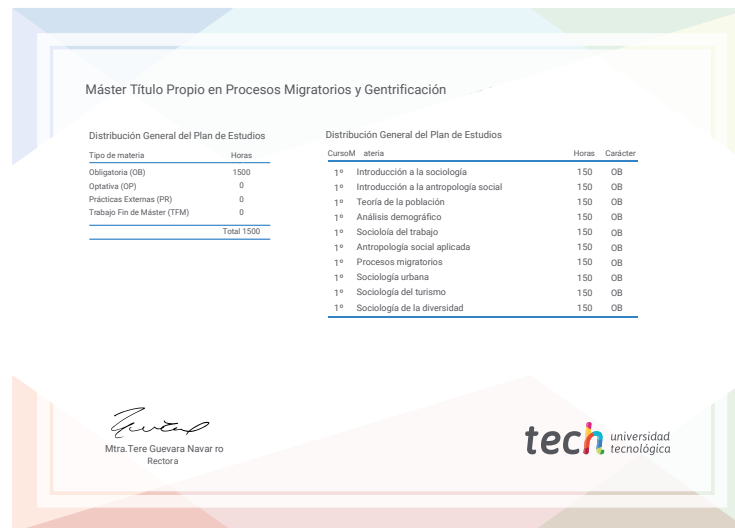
Máster Título Propio en Procesos Migratorios y Gentrificación

Distribución General del Plan de Estudios

| Tipo de materia | Horas |
|---|---|
| Obligatoria (OB) | 1500 |
| Optativa (OP) | 0 |
| Prácticas Externas (PR) | 0 |
| Trabajo Fin de Máster (TFM) | 0 |
| | Total 1500 |

Distribución General del Plan de Estudios

| CursoM | ateria | Horas | Carácter |
|---|---|---|---|
| 1º | Introducción a la sociología | 150 | OB |
| 1º | Introducción a la antropología social | 150 | OB |
| 1º | Teoría de la población | 150 | OB |
| 1º | Análisis demográfico | 150 | OB |
| 1º | Socioloía del trabajo | 150 | OB |
| 1º | Antropología social aplicada | 150 | OB |
| 1º | Procesos migratorios | 150 | OB |
| 1º | Sociología urbana | 150 | OB |
| 1º | Sociología del turismo | 150 | OB |
| 1º | Sociología de la diversidad | 150 | OB |

Mtra.Tere Guevara Navar ro
Rectora

tech universidad tecnológica